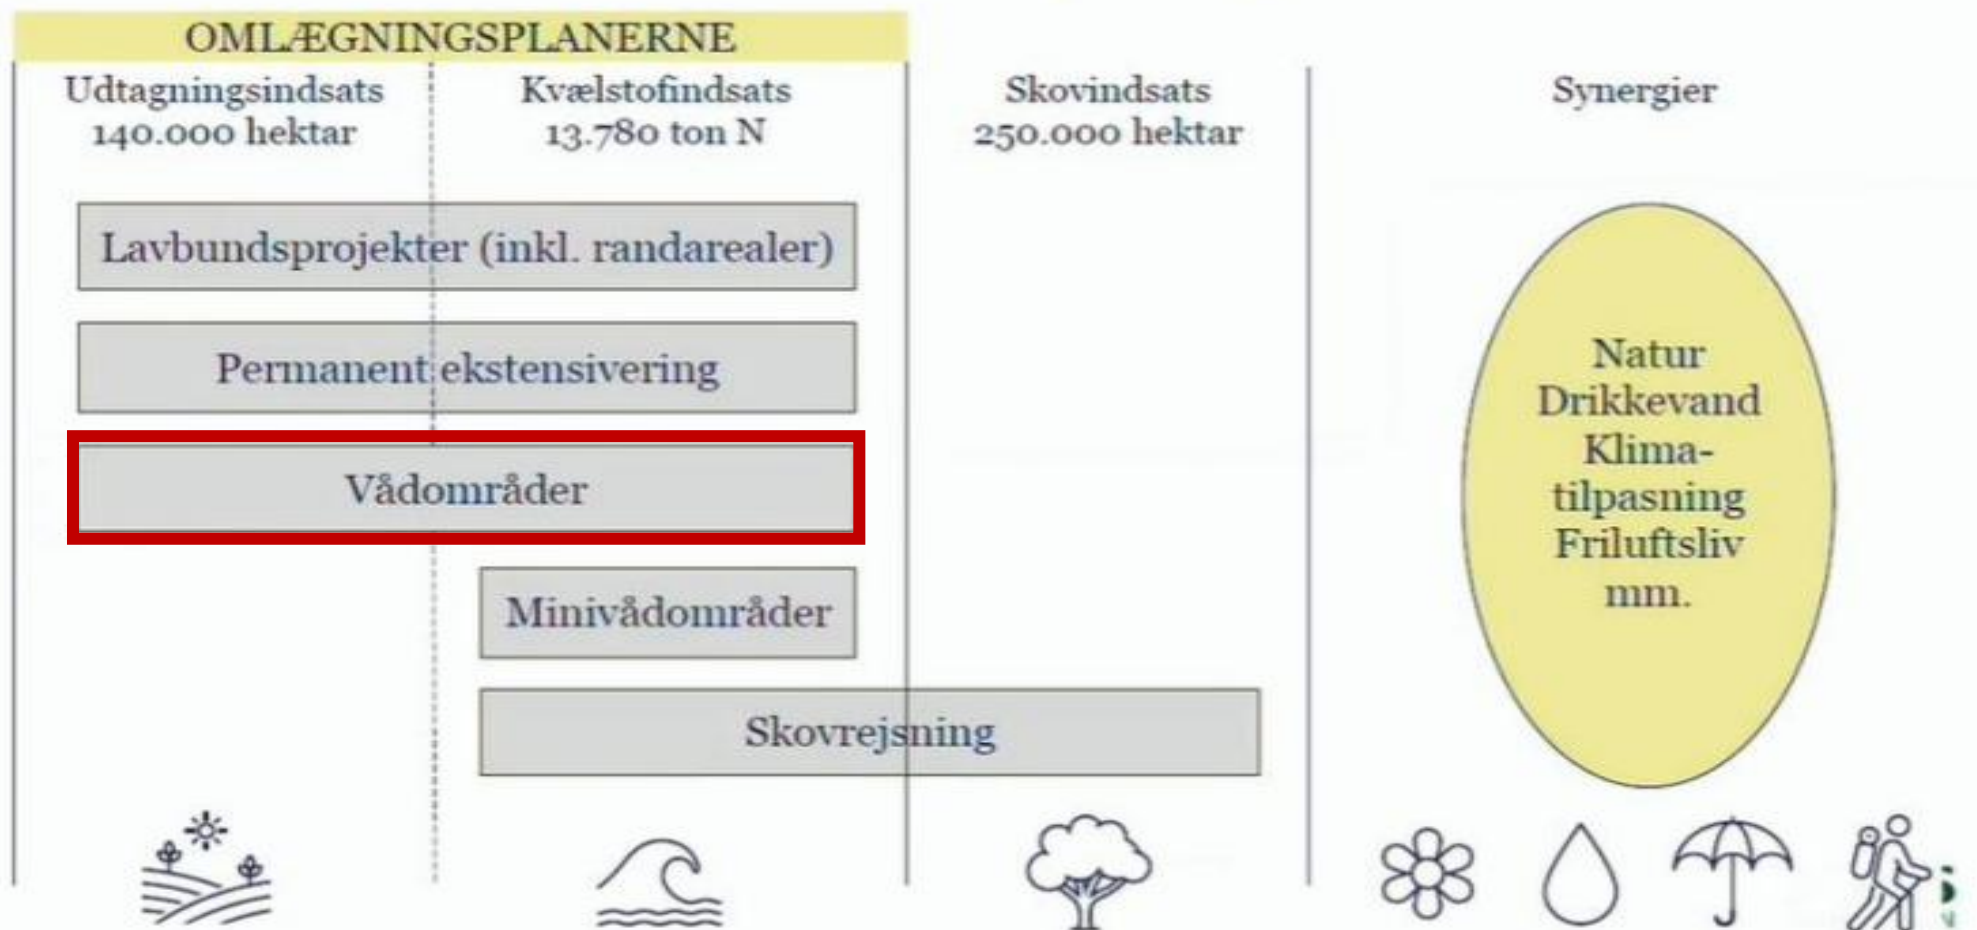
OMLÆGNINGSPLANERNE

Udtagningsindsats
140.000 hektar

Kvælstofindsats
13.780 ton N

Skovindsats
250.000 hektar

Synergier

Lavbundsprojekter (inkl. randarealer)

Permanent ekstensivering

Vådområder

Minivådområder

Skovrejsning

Natur
Drikkevand
Klima-
tilpasning
Friluftsliv
mm.